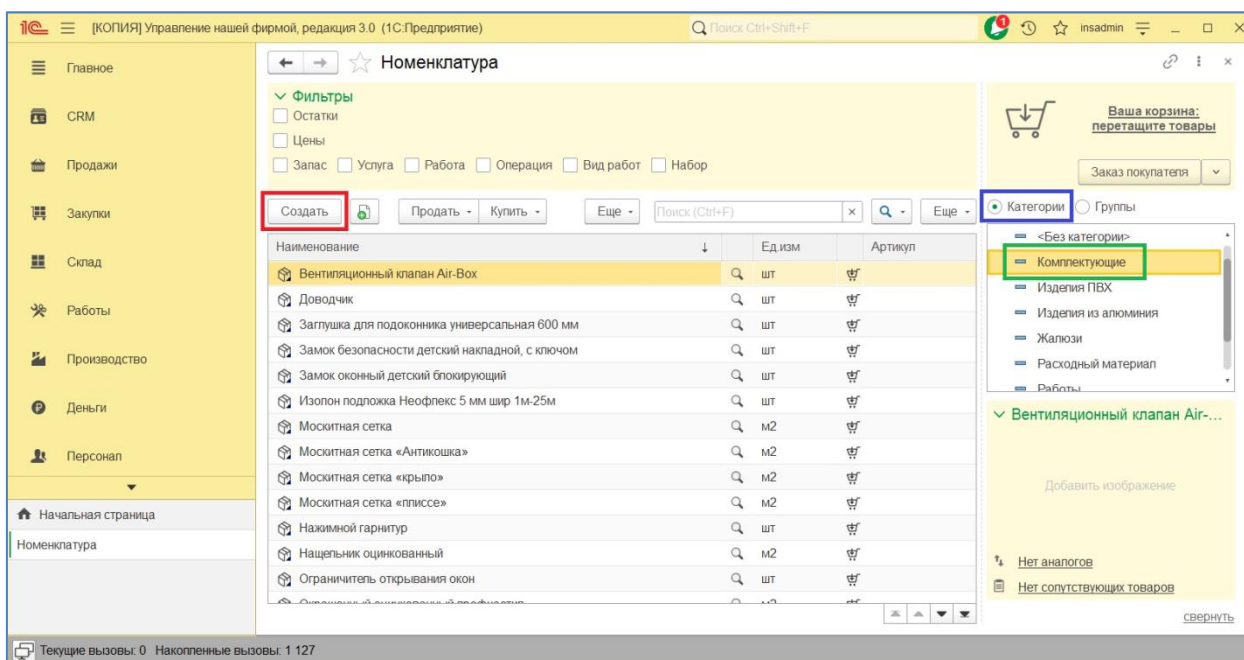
1С [КОПИЯ] Управление нашей фирмой, редакция 3.0 (1С:Предприятие)
Поиск Ctrl+Shift+F
1
insadmin

Главное
CRM
Продажи
Закупки
Склад
Работы
Производство
Деньги
Персонал
Начальная страница
Номенклатура

Номенклатура

Фильтры
Остатки
Цены
Запас
Услуга
Работа
Операция
Вид работ
Набор

Создать
Продать
Купить
Еще
Поиск (Ctrl+F)
Еще

| Наименование | | Ед.изм | | Артикул |
|---|---|---|---|---|
| Вентиляционный клапан Air-Box | | шт | | |
| Доводчик | | шт | | |
| Заглушка для подоконника универсальная 600 мм | | шт | | |
| Замок безопасности детский накладной, с ключом | | шт | | |
| Замок оконный детский блокирующий | | шт | | |
| Изолон подложка Неофлекс 5 мм шир 1м-25м | | шт | | |
| Москитная сетка | | м2 | | |
| Москитная сетка «Антикошка» | | м2 | | |
| Москитная сетка «крыло» | | м2 | | |
| Москитная сетка «плиссе» | | м2 | | |
| Нажимной гарнитур | | шт | | |
| Нащельник оцинкованный | | м2 | | |
| Ограничитель открывания окон | | шт | | |
| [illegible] | | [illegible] | | |

Ваша корзина: перетащите товары
Заказ покупателя
Категории
Группы
<Без категории>
Комплектующие
Изделия ПВХ
Изделия из алюминия
Жалюзи
Расходный материал
Работы
Вентиляционный клапан Air-...
Добавить изображение
Нет аналогов
Нет сопутствующих товаров
свернуть

Текущие вызовы: 0 Накопленные вызовы: 1 127